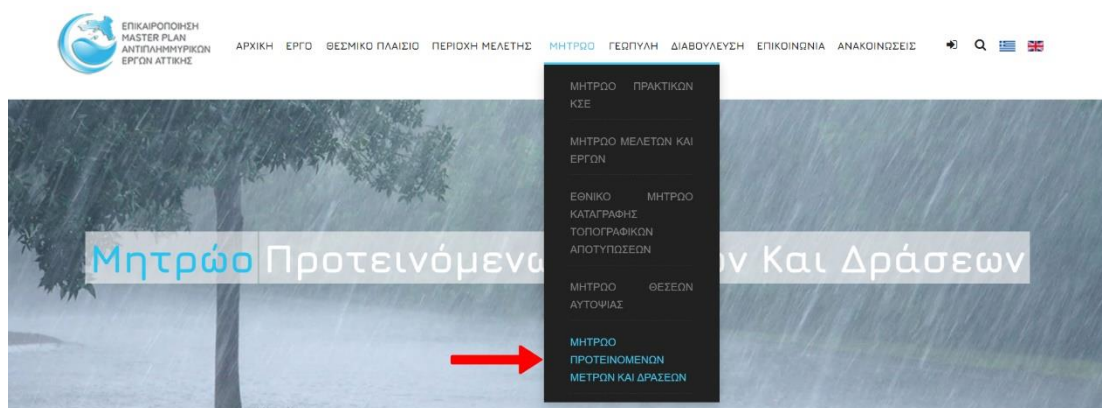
ΕΠΙΚΑΙΡΟΠΟΙΗΣΗ MASTER PLAN ΑΝΤΙΠΛΗΜΜΥΡΙΚΩΝ ΕΡΓΩΝ ΑΤΤΙΚΗΣ

ΑΡΧΙΚΗ ΕΡΓΟ ΘΕΣΜΙΚΟ ΠΛΑΙΣΙΟ ΠΕΡΙΟΧΗ ΜΕΛΕΤΗΣ ΜΗΤΡΩΟ ΓΕΩΠΥΛΗ ΔΙΑΒΟΥΛΕΥΣΗ ΕΠΙΚΟΙΝΩΝΙΑ ΑΝΑΚΟΙΝΩΣΕΙΣ

ΜΗΤΡΩΟ ΠΡΑΚΤΙΚΩΝ ΚΣΕ

ΜΗΤΡΩΟ ΜΕΛΕΤΩΝ ΚΑΙ ΕΡΓΩΝ

ΕΘΝΙΚΟ ΜΗΤΡΩΟ ΚΑΤΑΓΡΑΦΗΣ ΤΟΠΟΓΡΑΦΙΚΩΝ ΑΠΟΤΥΠΩΣΕΩΝ

ΜΗΤΡΩΟ ΘΕΣΕΩΝ ΑΥΤΟΨΙΑΣ

ΜΗΤΡΩΟ ΠΡΟΤΕΙΝΟΜΕΝΩΝ ΜΕΤΡΩΝ ΚΑΙ ΔΡΑΣΕΩΝ

Μητρώο Προτεινόμεν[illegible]ν Και Δράσεων